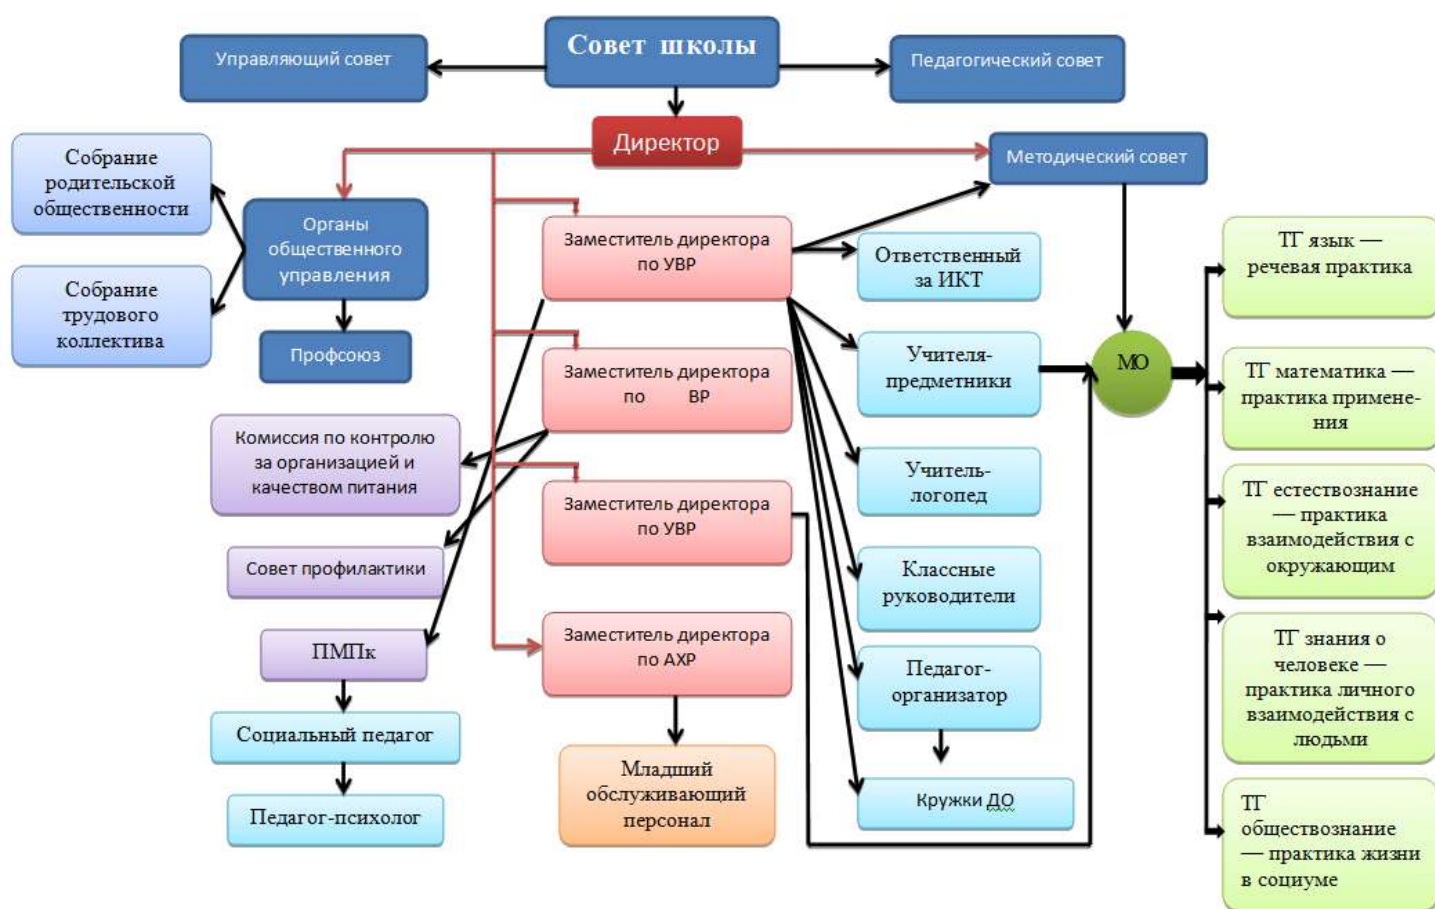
Совет школы

Управляющий совет

Педагогический совет

Директор

Методический совет

Собрание родительской общественности

Собрание трудового коллектива

Органы общественного управления

Профсоюз

Заместитель директора по УВР

Заместитель директора по ВР

Заместитель директора по УВР

Заместитель директора по АХР

Младший обслуживающий персонал

Комиссия по контролю за организацией и качеством питания

Совет профилактики

ПМПк

Социальный педагог

Педагог-психолог

Ответственный за ИКТ

Учителя-предметники

Учитель-логопед

Классные руководители

Педагог-организатор

Кружки ДО

МО

ТГ язык — речевая практика

ТГ математика — практика применения

ТГ естествознание — практика взаимодействия с окружающим

ТГ знания о человеке — практика личного взаимодействия с людьми

ТГ обществознание — практика жизни в социуме